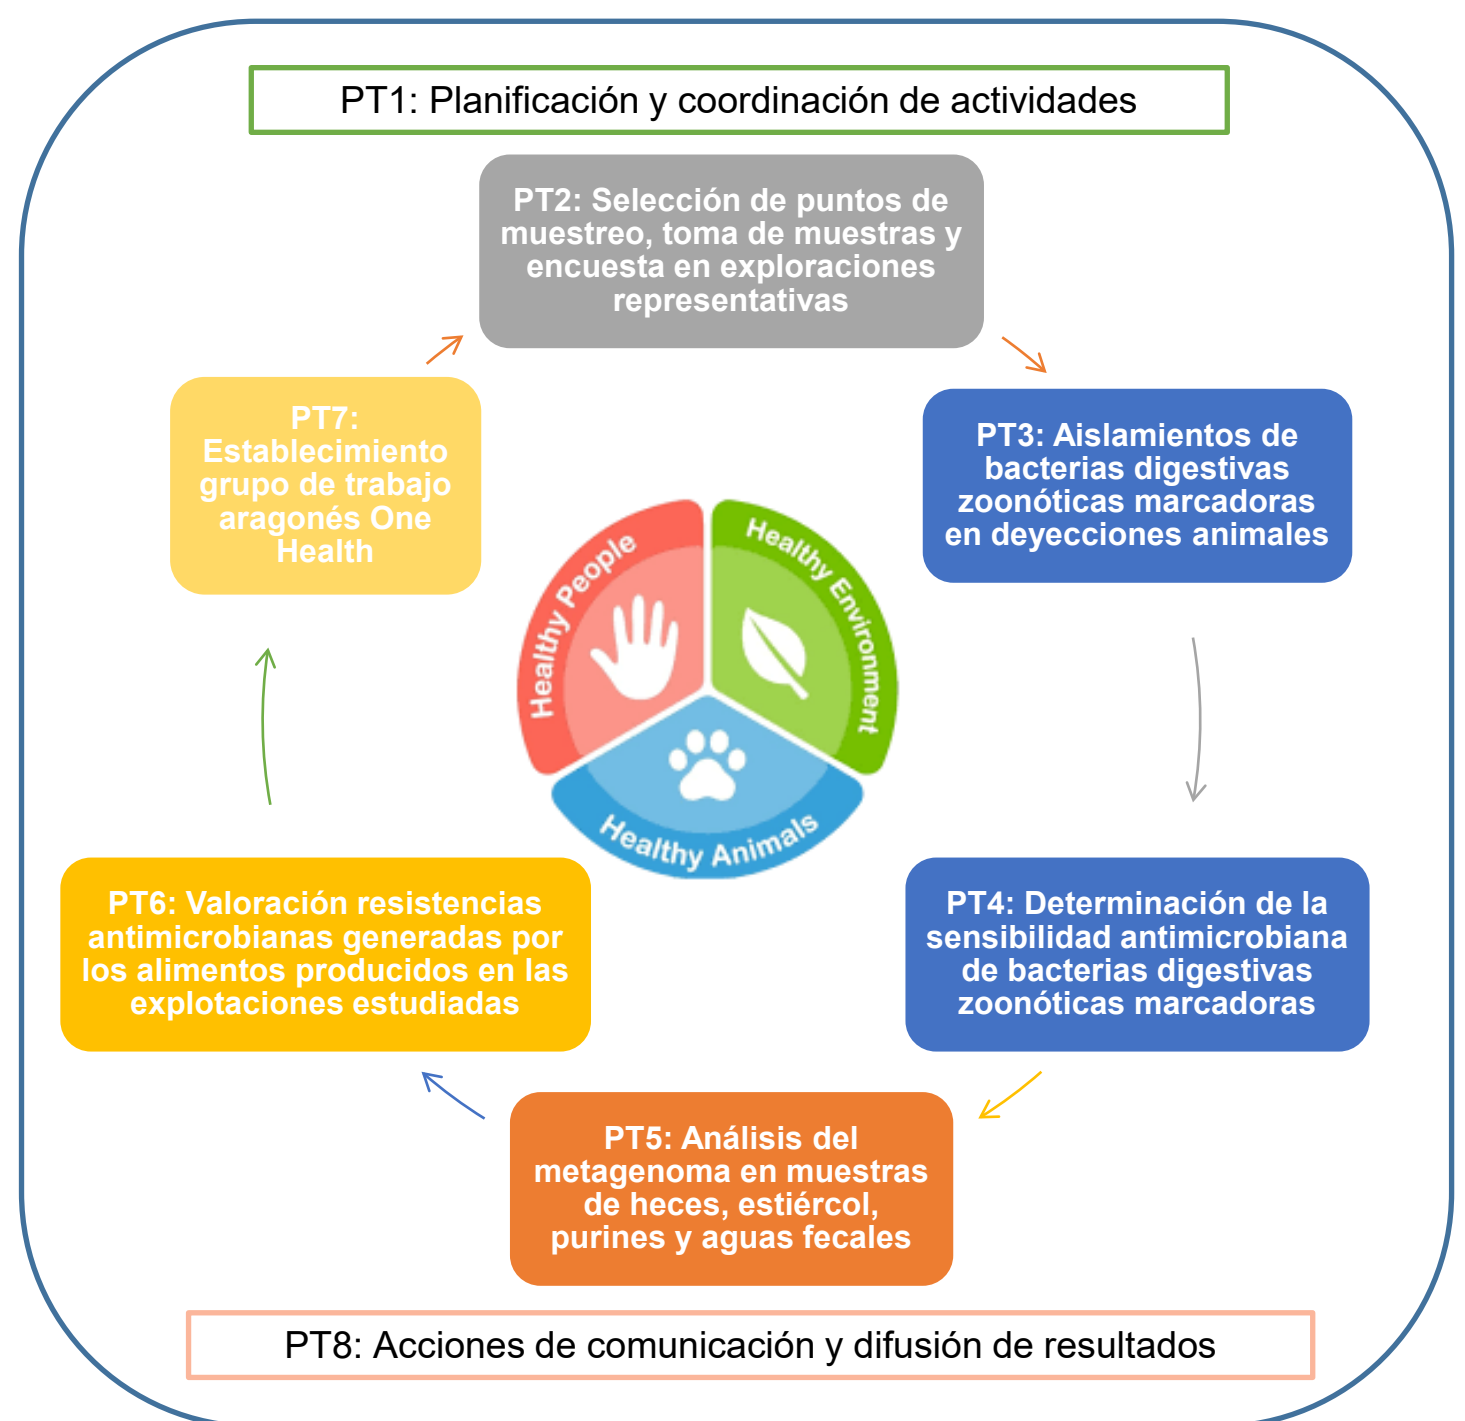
PT1: Planificación y coordinación de actividades

PT2: Selección de puntos de muestreo, toma de muestras y encuesta en exploraciones representativas

PT3: Aislamientos de bacterias digestivas zoonóticas marcadoras en deyecciones animales

PT4: Determinación de la sensibilidad antimicrobiana de bacterias digestivas zoonóticas marcadoras

PT5: Análisis del metagenoma en muestras de heces, estiércol, purines y aguas fecales

PT6: Valoración resistencias antimicrobianas generadas por los alimentos producidos en las explotaciones estudiadas

PT7: Establecimiento grupo de trabajo aragonés One Health

Healthy People

Healthy Environment

Healthy Animals

PT8: Acciones de comunicación y difusión de resultados